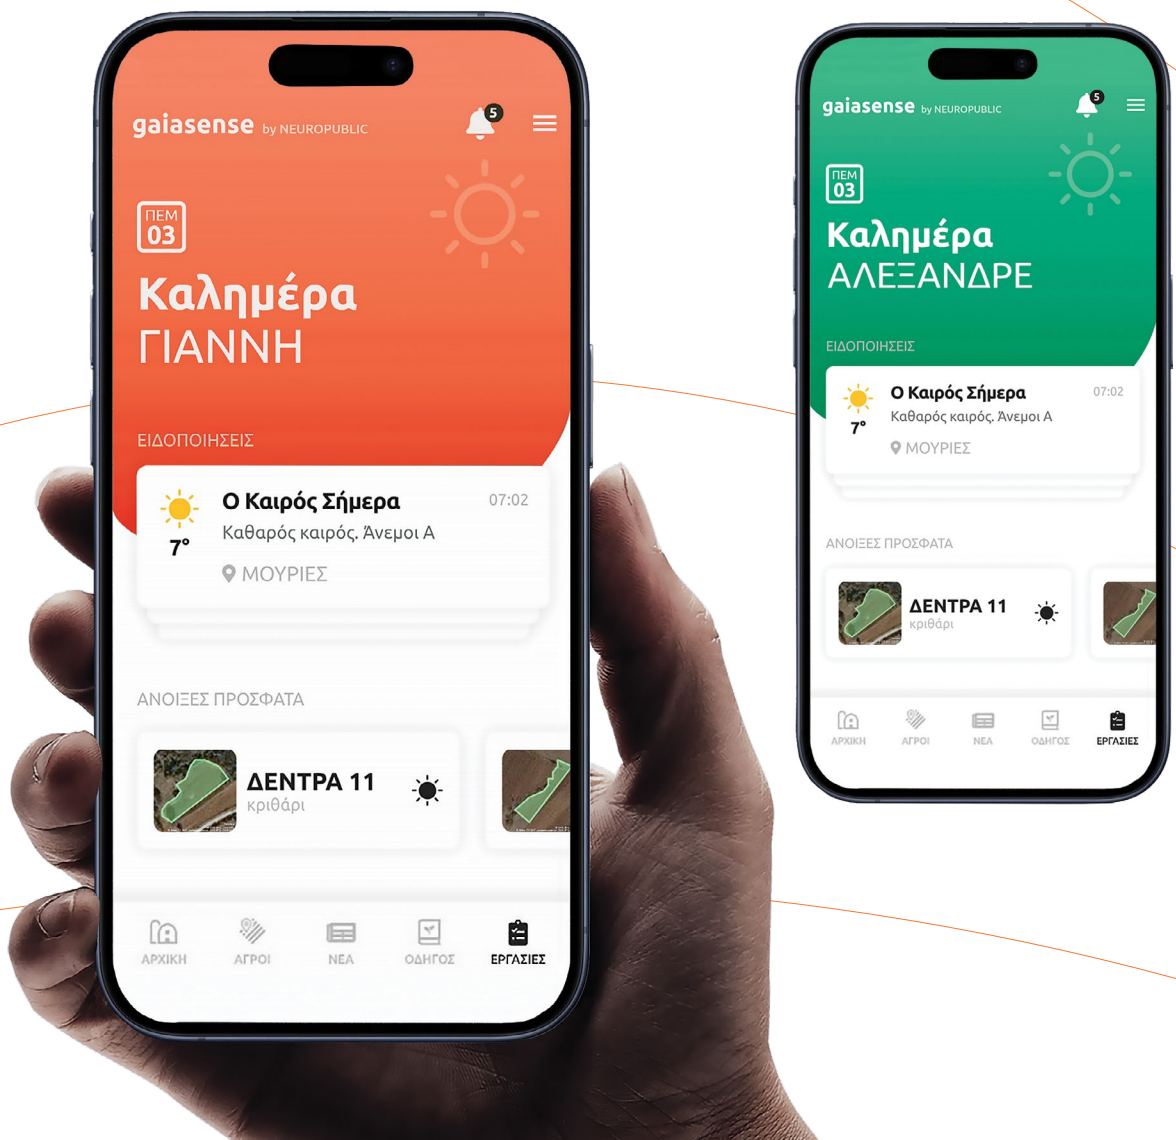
gaiasense by NEUROPUBLIC

5

ΠΕΜ
03

Καλημέρα
ΓΙΑΝΝΗ

ΕΙΔΟΠΟΙΗΣΕΙΣ

7°

Ο Καιρός Σήμερα

07:02

Καθαρός καιρός. Άνεμοι Α

ΜΟΥΡΙΕΣ

ΑΝΟΙΞΕΣ ΠΡΟΣΦΑΤΑ

ΔΕΝΤΡΑ 11
κριθάρι

ΑΡΧΙΚΗ ΑΓΡΟΙ ΝΕΑ ΟΔΗΓΟΣ ΕΡΓΑΣΙΕΣ

gaiasense by NEUROPUBLIC

5

ΠΕΜ
03

Καλημέρα
ΑΛΕΞΑΝΔΡΕ

ΕΙΔΟΠΟΙΗΣΕΙΣ

7°

Ο Καιρός Σήμερα

07:02

Καθαρός καιρός. Άνεμοι Α

ΜΟΥΡΙΕΣ

ΑΝΟΙΞΕΣ ΠΡΟΣΦΑΤΑ

ΔΕΝΤΡΑ 11
κριθάρι

ΑΡΧΙΚΗ ΑΓΡΟΙ ΝΕΑ ΟΔΗΓΟΣ ΕΡΓΑΣΙΕΣ